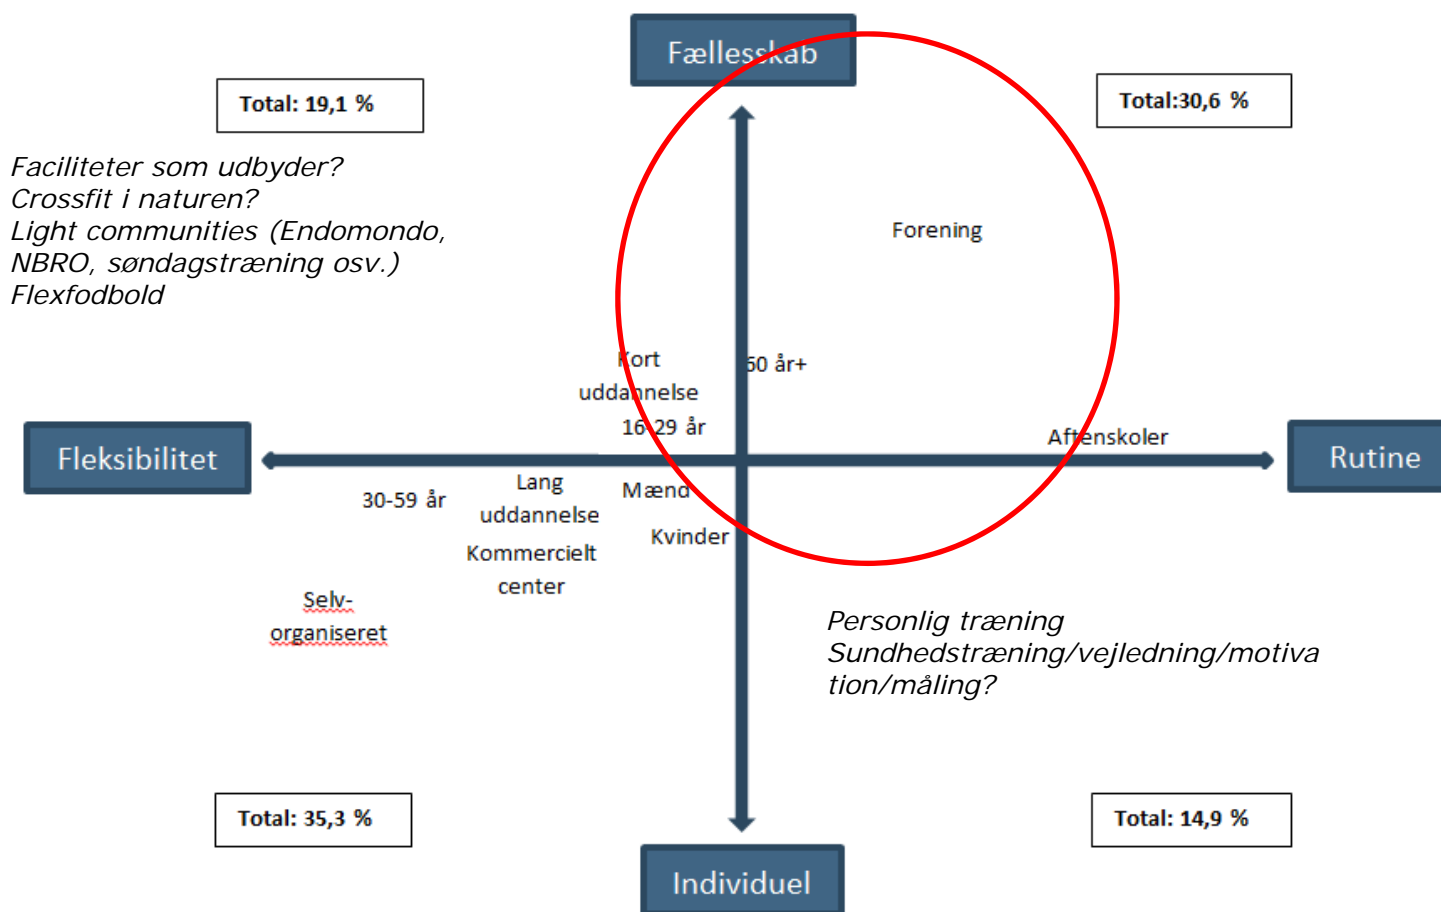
Fællesskab

Total: 19,1 %

Total:30,6 %

Faciliteter som udbyder?
Crossfit i naturen?
Light communities (Endomondo, NBRO, søndagstræning osv.)
Flexfodbold

Forening

Kort uddannelse

60 år+

16-29 år

Aftenskoler

Fleksibilitet

Rutine

30-59 år

Lang uddannelse

Mænd

Kvinder

Kommercielt center

Selv-organiseret

Personlig træning
Sundhedstræning/vejledning/motivation/måling?

Total: 35,3 %

Total: 14,9 %

Individuel